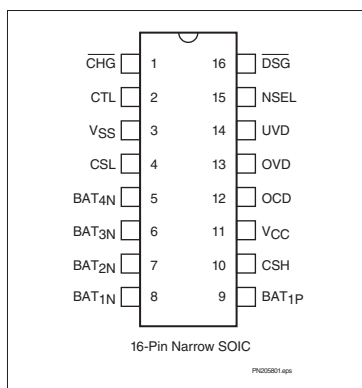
$\overline{\text{CHG}}$ 1
CTL 2
$V_{SS}$ 3
CSL 4
$BAT_{4N}$ 5
$BAT_{3N}$ 6
$BAT_{2N}$ 7
$BAT_{1N}$ 8

16 $\overline{\text{DSG}}$
15 NSEL
14 UVD
13 OVD
12 OCD
11 $V_{CC}$
10 CSH
9 $BAT_{1P}$

16-Pin Narrow SOIC

PN205801.eps